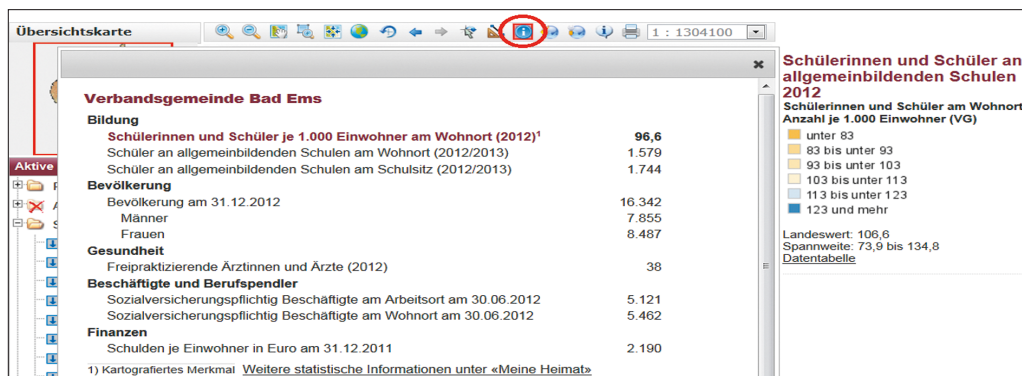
Übersichtskarte

1 : 1304100

Aktive

Verbandsgemeinde Bad Ems

| | |
|---|---|
| **Bildung** | |
| Schülerinnen und Schüler je 1.000 Einwohner am Wohnort (2012)$^1$ | **96,6** |
| Schüler an allgemeinbildenden Schulen am Wohnort (2012/2013) | 1.579 |
| Schüler an allgemeinbildenden Schulen am Schulsitz (2012/2013) | 1.744 |
| **Bevölkerung** | |
| Bevölkerung am 31.12.2012 | 16.342 |
| Männer | 7.855 |
| Frauen | 8.487 |
| **Gesundheit** | |
| Freipraktizierende Ärztinnen und Ärzte (2012) | 38 |
| **Beschäftigte und Berufspendler** | |
| Sozialversicherungspflichtig Beschäftigte am Arbeitsort am 30.06.2012 | 5.121 |
| Sozialversicherungspflichtig Beschäftigte am Wohnort am 30.06.2012 | 5.462 |
| **Finanzen** | |
| Schulden je Einwohner in Euro am 31.12.2011 | 2.190 |

1) Kartografiertes Merkmal Weitere statistische Informationen unter «Meine Heimat»

Schülerinnen und Schüler an allgemeinbildenden Schulen 2012

Schülerinnen und Schüler am Wohnort Anzahl je 1.000 Einwohner (VG)

unter 83
83 bis unter 93
93 bis unter 103
103 bis unter 113
113 bis unter 123
123 und mehr

Landeswert: 106,6
Spannweite: 73,9 bis 134,8
Datentabelle